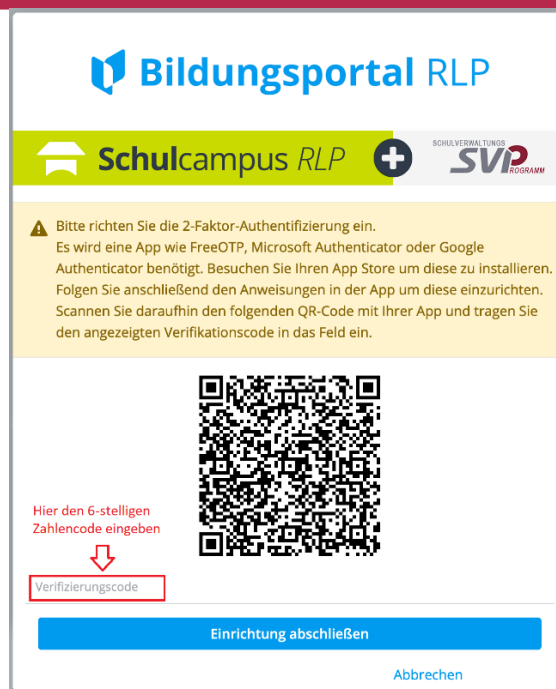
Bildungsportal RLP

Schulcampus RLP

SCHULVERWALTUNGS SVP ROGRAMM

Bitte richten Sie die 2-Faktor-Authentifizierung ein.
Es wird eine App wie FreeOTP, Microsoft Authenticator oder Google Authenticator benötigt. Besuchen Sie Ihren App Store um diese zu installieren. Folgen Sie anschließend den Anweisungen in der App um diese einzurichten. Scannen Sie daraufhin den folgenden QR-Code mit Ihrer App und tragen Sie den angezeigten Verifikationscode in das Feld ein.

Hier den 6-stelligen Zahlencode eingeben

Verifizierungscode

Einrichtung abschließen

Abbrechen